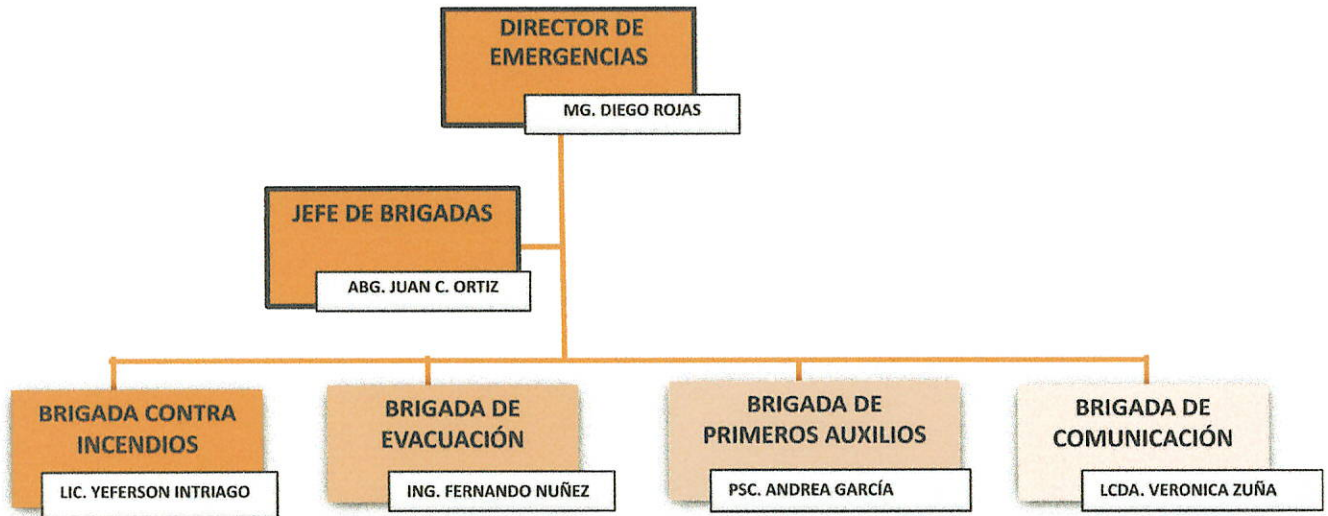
DIRECTOR DE EMERGENCIAS

MG. DIEGO ROJAS

JEFE DE BRIGADAS

ABG. JUAN C. ORTIZ

BRIGADA CONTRA INCENDIOS

LIC. YEFERSON INTRIAGO

BRIGADA DE EVACUACIÓN

ING. FERNANDO NUÑEZ

BRIGADA DE PRIMEROS AUXILIOS

PSC. ANDREA GARCÍA

BRIGADA DE COMUNICACIÓN

LCDA. VERONICA ZUÑA